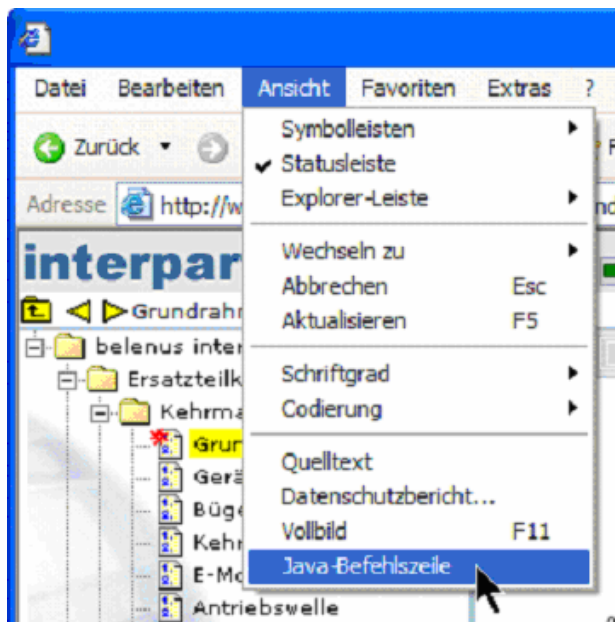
Datei Bearbeiten Ansicht Favoriten Extras ?

Zurück

Adresse http://w

interpar

Grundrahr

belenus inter

Ersatzteilk

Kehrma

Grun

Gerä

Büge

Kehr

E-Mo

Antriebswelle

Symbolleisten
Statusleiste
Explorer-Leiste

Wechseln zu
Abbrechen Esc
Aktualisieren F5

Schriftgrad
Codierung

Quelltext
Datenschutzbericht...
Vollbild F11
Java-Befehlszeile